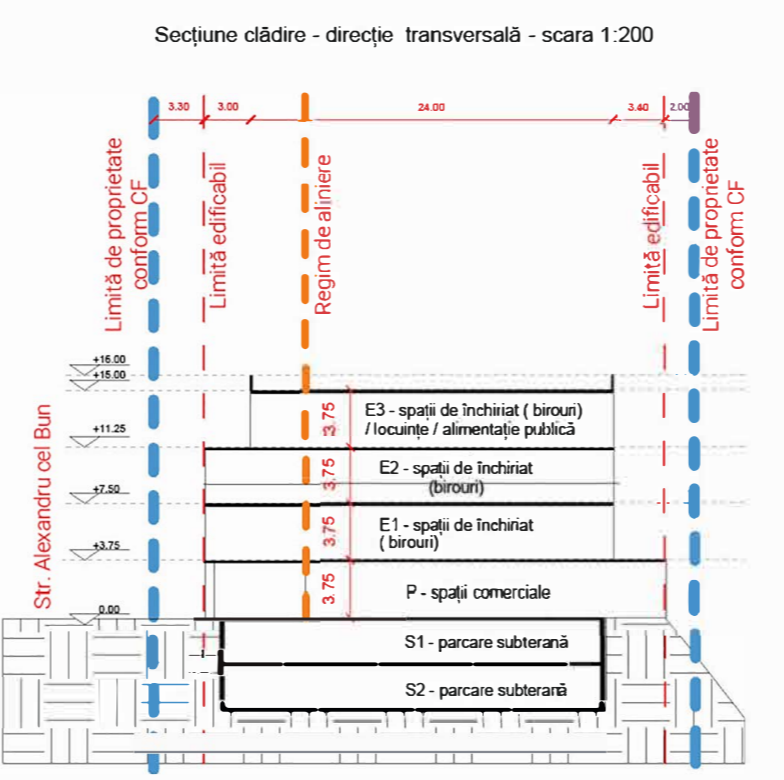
Secțiune clădire - direcție transversală - scara 1:200

3.30
3.00
24.00
3.40
2.00

Limită de proprietate conform CF
Limită edificabil
Regim de aliniere
Limită edificabil
Limită de proprietate conform CF

+16.00
+15.00
+11.25
+7.50
+3.75
0.00

Str. Alexandru cel Bun

3.75
E3 - spații de închiriat ( birouri) / locuințe / alimentație publică
3.75
E2 - spații de închiriat (birouri)
3.75
E1 - spații de închiriat ( birouri)
3.75
P - spații comerciale
S1 - parcare subterană
S2 - parcare subterană